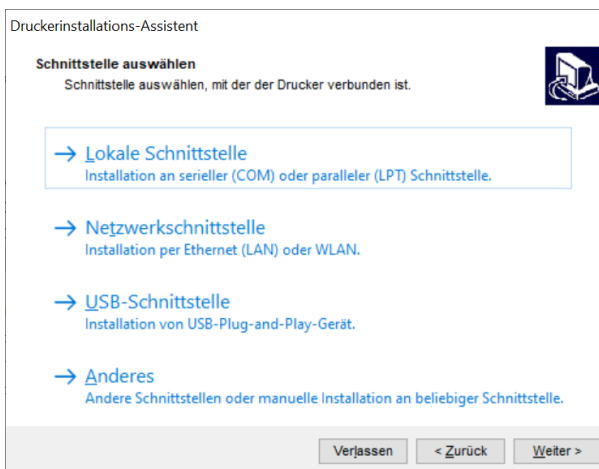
Druckerinstallations-Assistent

Schnittstelle auswählen
Schnittstelle auswählen, mit der der Drucker verbunden ist.

→ Lokale Schnittstelle
Installation an serieller (COM) oder paralleler (LPT) Schnittstelle.

→ Netzwerkschnittstelle
Installation per Ethernet (LAN) oder WLAN.

→ USB-Schnittstelle
Installation von USB-Plug-and-Play-Gerät.

→ Anderes
Andere Schnittstellen oder manuelle Installation an beliebiger Schnittstelle.

Verlassen | < Zurück | Weiter >